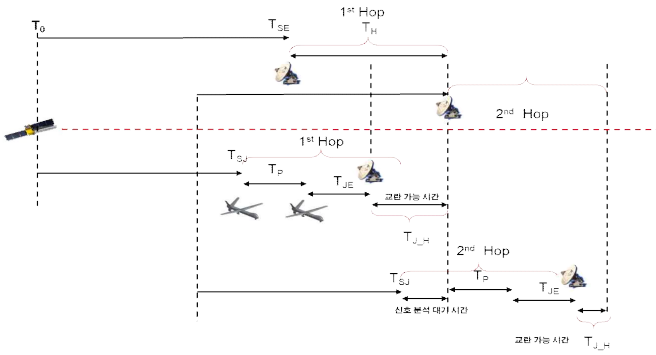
$T_0$

$T_{SE}$

$1^{st}$ Hop

$T_H$

$2^{nd}$ Hop

$1^{st}$ Hop

$T_{SJ}$

$T_P$

$T_{JE}$

교란 가능 시간

$T_{J\_H}$

$2^{nd}$ Hop

$T_{SJ}$

$T_P$

$T_{JE}$

신호 분석 대기 시간

교란 가능 시간

$T_{J\_H}$